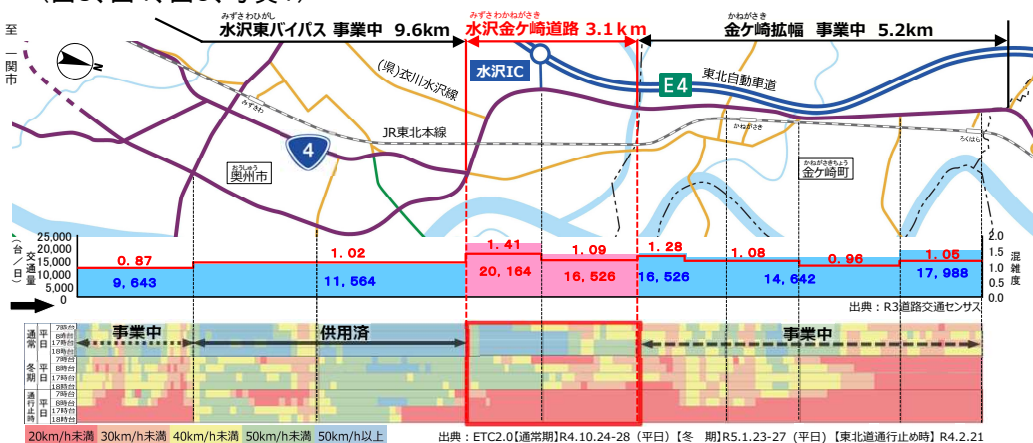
みずさわひがし 水沢東バイパス 事業中 9.6km
みずさわかねがさきどうろ 水沢金ケ崎道路 3.1km
かねがさき 金ケ崎拡幅 事業中 5.2km

至 一関市

(県)衣川水沢線
水沢IC
E4 東北自動車道
みずさわ
JR東北本線
かねがさき
4
おうしゅう 奥州市
かねがさきちょう 金ケ崎町
ろくはら

交通量(台/日)
25,000
20,000
15,000
10,000
5,000
0

混雑度
2.0
1.5
1.0
0.5
0.0

0.87 9,643
1.02 11,564
1.41 20,164
1.09 16,526
1.28 16,526
1.08 14,642
0.96
1.05 17,988

出典:R3道路交通センサス

通常 平日 7時台 8時台 17時台 18時台
冬期 平日 7時台 8時台 17時台 18時台
通行止時 平日 7時台 8時台 17時台 18時台

事業中
供用済
事業中

20km/h未満 30km/h未満 40km/h未満 50km/h未満 50km/h以上

出典:ETC2.0[通常期]R4.10.24-28(平日)【冬 期】R5.1.23-27(平日)【東北道通行止め時】R4.2.21